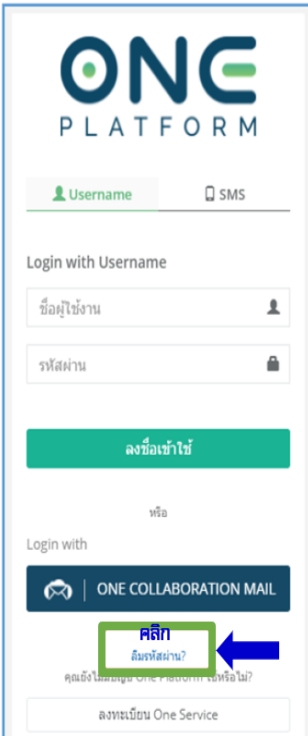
ONE
PLATFORM

Username
SMS

Login with Username

ชื่อผู้ใช้งาน

รหัสผ่าน

ลงชื่อเข้าใช้

หรือ

Login with

ONE COLLABORATION MAIL

คลิก
ลืมรหัสผ่าน?

คุณยังไม่มีบัญชี One Platform ใช่หรือไม่?

ลงทะเบียน One Service